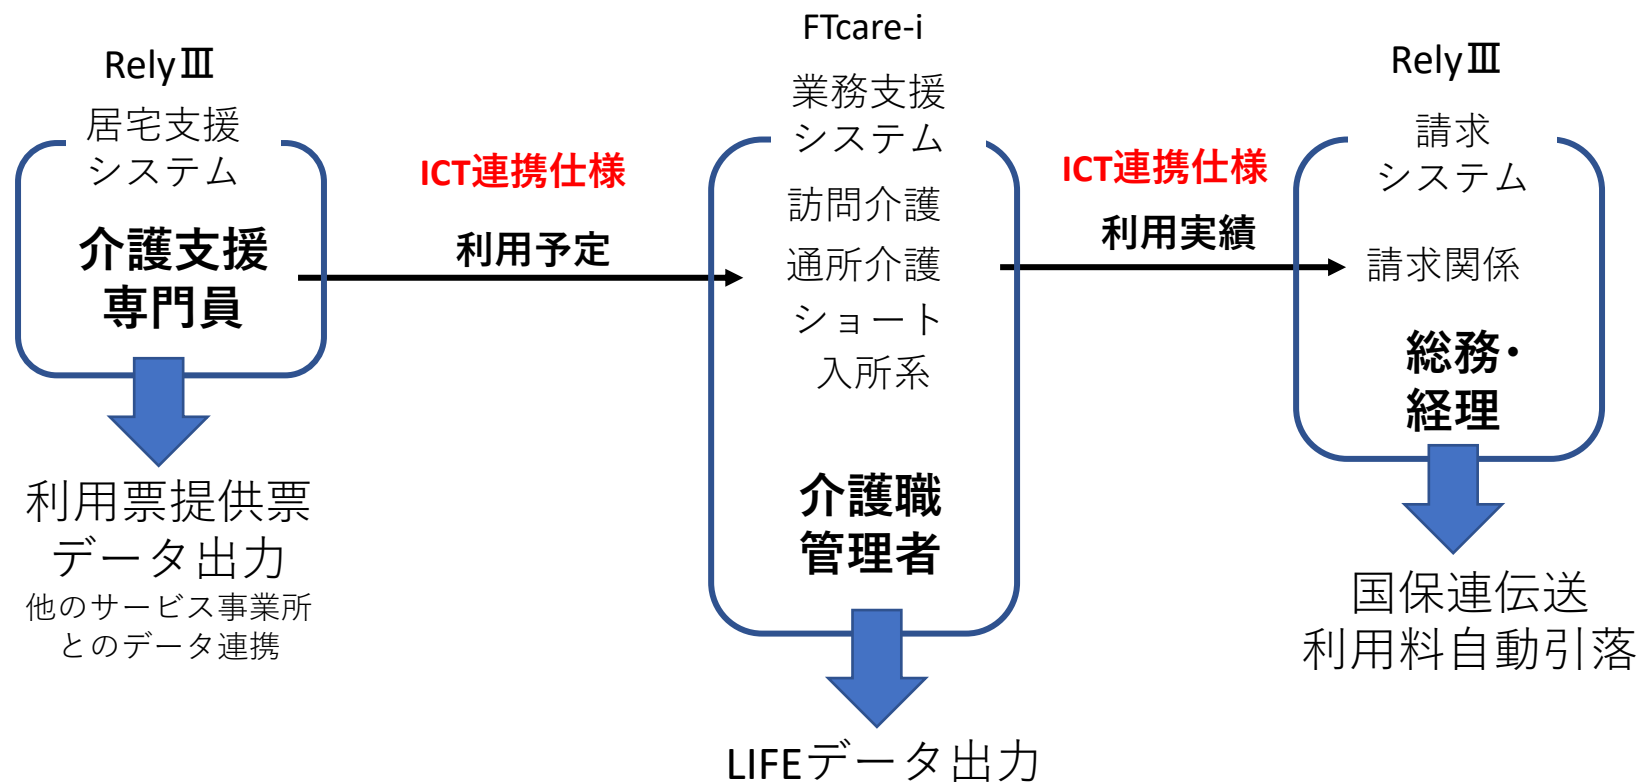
RelyⅢ
居宅支援
システム

介護支援
専門員

利用票提供票
データ出力
他のサービス事業所
とのデータ連携

ICT連携仕様
利用予定

FTcare-i
業務支援
システム

訪問介護
通所介護
ショート
入所系

介護職
管理者

LIFEデータ出力

ICT連携仕様
利用実績

RelyⅢ
請求
システム

請求関係

総務・
経理

国保連伝送
利用料自動引落